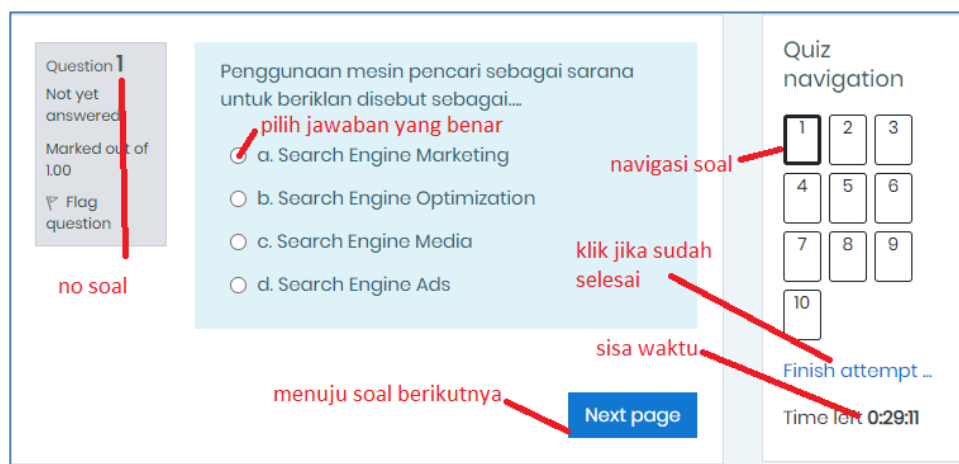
Question 1
Not yet answered
Marked out of 1.00
Flag question

no soal

Penggunaan mesin pencari sebagai sarana untuk beriklan disebut sebagai....

pilih jawaban yang benar

a. Search Engine Marketing
b. Search Engine Optimization
c. Search Engine Media
d. Search Engine Ads

menuju soal berikutnya

Next page

Quiz navigation

navigasi soal

| 1 | 2 | 3 |
|---|---|---|
| 4 | 5 | 6 |
| 7 | 8 | 9 |
| 10 | | |

klik jika sudah selesai

sisa waktu

Finish attempt ...

Time left 0:29:11